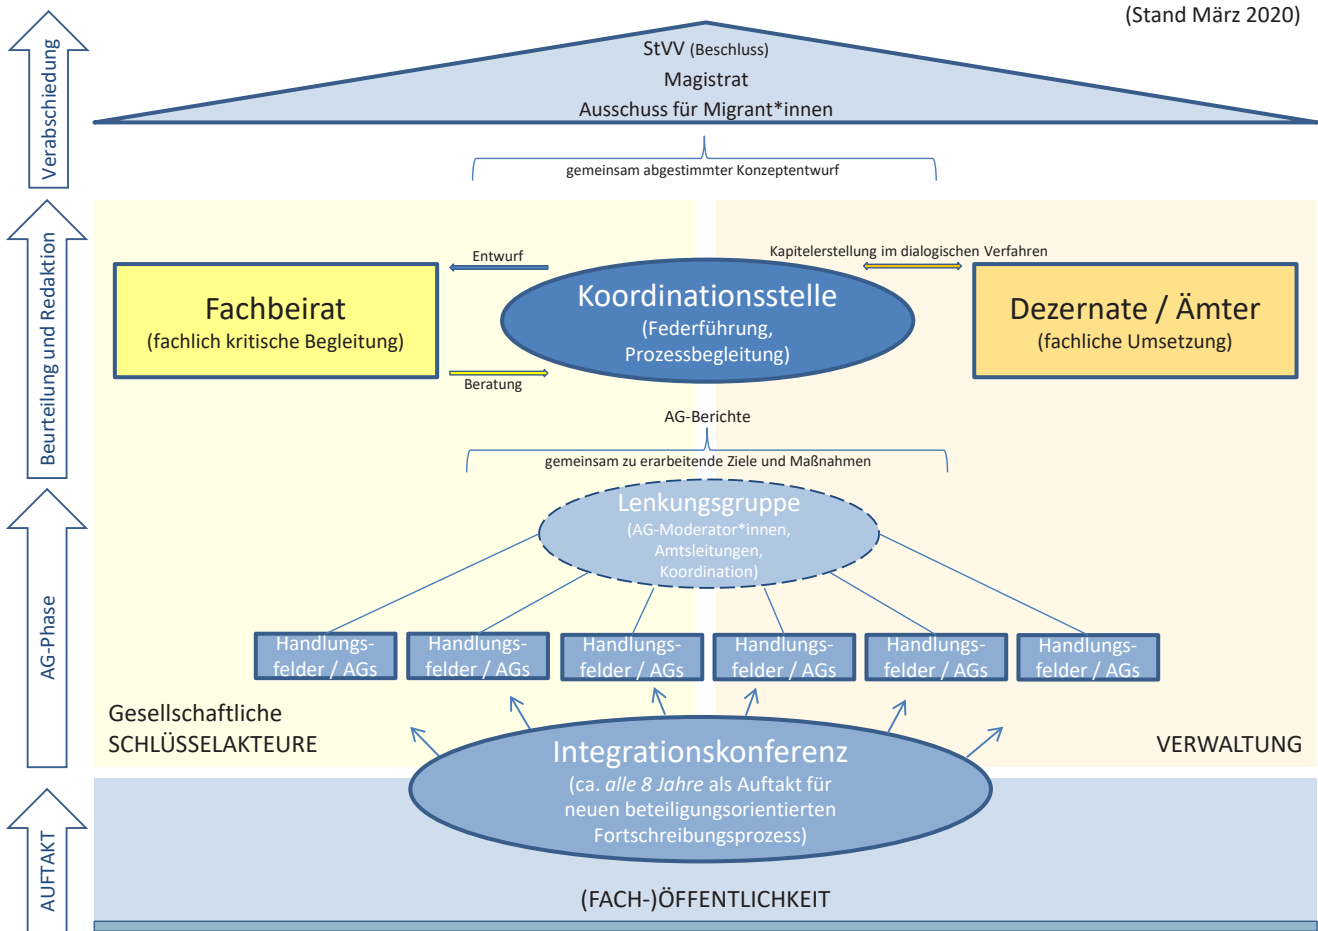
(Stand März 2020)

Verabschiedung

StVV (Beschluss)
Magistrat
Ausschuss für Migrant*innen

gemeinsam abgestimmter Konzeptentwurf

Beurteilung und Redaktion

Entwurf

Kapitelerstellung im dialogischen Verfahren

Fachbeirat
(fachlich kritische Begleitung)

Koordinationsstelle
(Federführung, Prozessbegleitung)

Dezernate / Ämter
(fachliche Umsetzung)

Beratung

AG-Berichte

gemeinsam zu erarbeitende Ziele und Maßnahmen

AG-Phase

Lenkungsgruppe
(AG-Moderator*innen, Amtsleitungen, Koordination)

Handlungsfelder / AGs

Handlungsfelder / AGs

Handlungsfelder / AGs

Handlungsfelder / AGs

Handlungsfelder / AGs

Handlungsfelder / AGs

Gesellschaftliche SCHLÜSSELAKTEURE

VERWALTUNG

AUFTAKT

Integrationskonferenz
(ca. alle 8 Jahre als Auftakt für neuen beteiligungsorientierten Fortschreibungsprozess)

(FACH-)ÖFFENTLICHKEIT